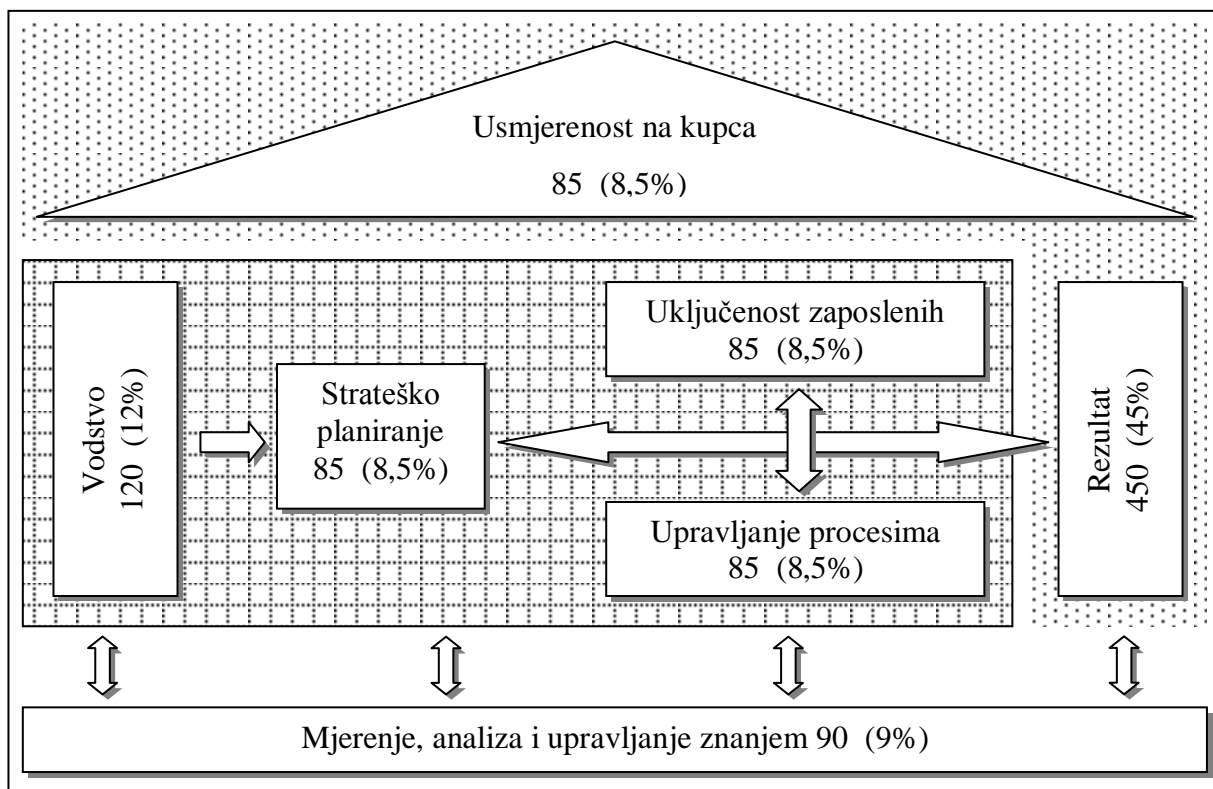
Usmjerenost na kupca
85 (8,5%)

Vodstvo
120 (12%)

Strateško planiranje
85 (8,5%)

Uključenost zaposlenih
85 (8,5%)

Upravljanje procesima
85 (8,5%)

Rezultat
450 (45%)

Mjerenje, analiza i upravljanje znanjem 90 (9%)